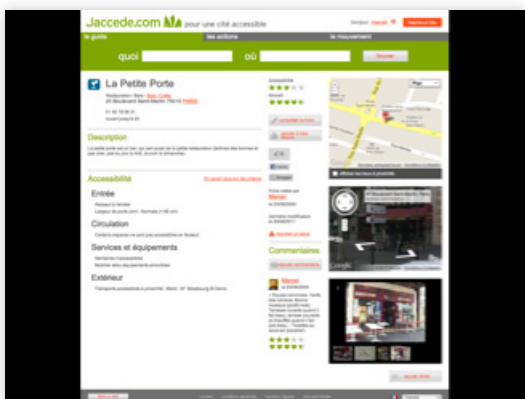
Jaccede.com pour une cité accessible

le guide

les actions

le mouvement

quoi

où

La Petite Porte

Description

Accessibilité

Entrée

Circulation

Services et équipements

Extérieur

Commentaires

Manon

Google